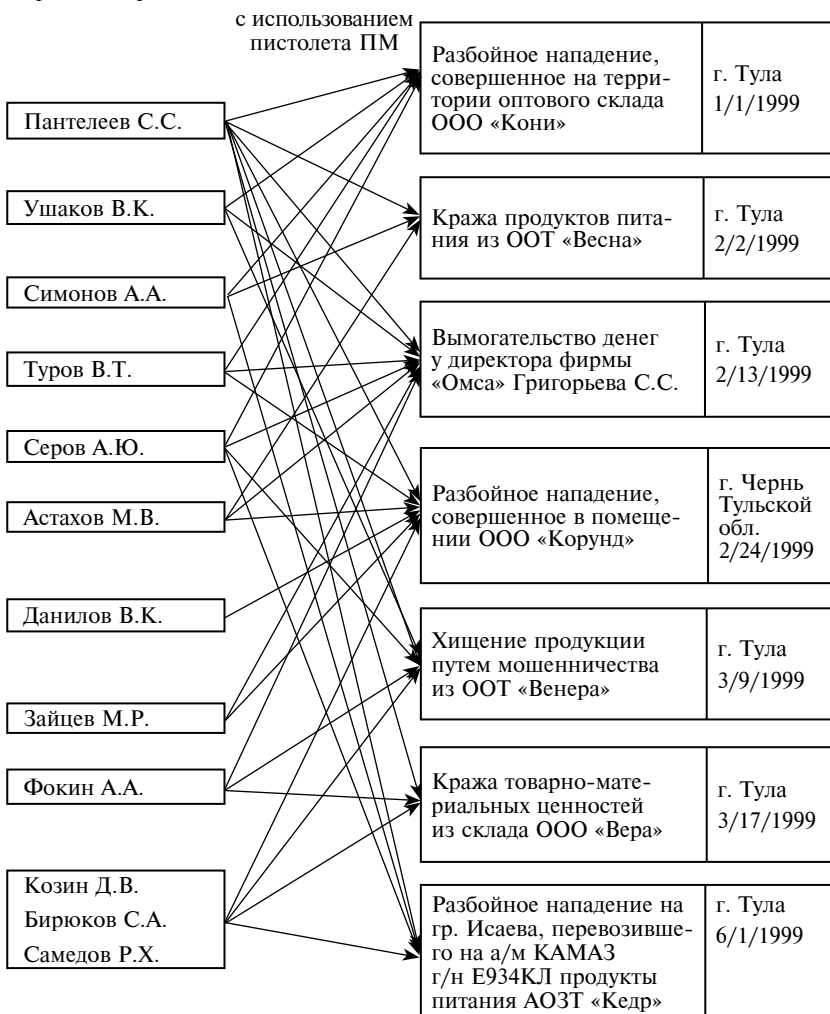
с использованием пистолета ПМ

Пантелеев С.С.

Ушаков В.К.

Симонов А.А.

Туров В.Т.

Серов А.Ю.

Астахов М.В.

Данилов В.К.

Зайцев М.Р.

Фокин А.А.

Козин Д.В.
Бирюков С.А.
Самедов Р.Х.

| | |
|---|---|
| Разбойное нападение, совершенное на территории оптового склада ООО «Кони» | г. Тула 1/1/1999 |
| Кража продуктов питания из ООТ «Весна» | г. Тула 2/2/1999 |
| Вымогательство денег у директора фирмы «Омса» Григорьева С.С. | г. Тула 2/13/1999 |
| Разбойное нападение, совершенное в помещении ООО «Корунд» | г. Чернь Тульской обл. 2/24/1999 |
| Хищение продукции путем мошенничества из ООТ «Венера» | г. Тула 3/9/1999 |
| Кража товарно-материальных ценностей из склада ООО «Вера» | г. Тула 3/17/1999 |
| Разбойное нападение на гр. Исаева, перевозившего на а/м КАМАЗ г/н Е934КЛ продукты питания АОЗТ «Кедр» | г. Тула 6/1/1999 |